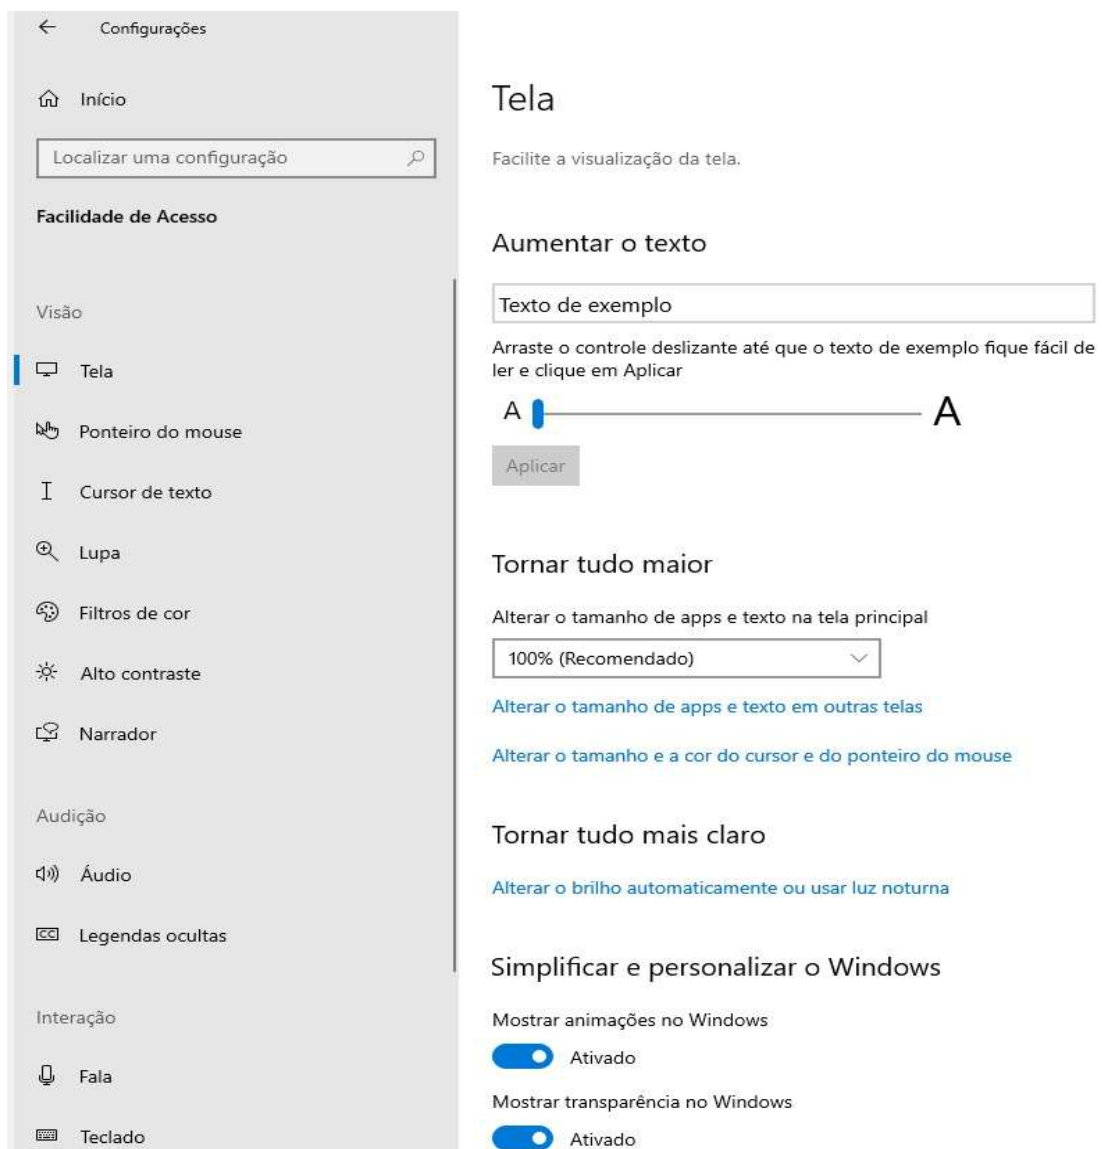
← Configurações

Início

Localizar uma configuração

Facilidade de Acesso

Visão

Tela

Ponteiro do mouse

Cursor de texto

Lupa

Filtros de cor

Alto contraste

Narrador

Audição

Áudio

Legendas ocultas

Interação

Fala

Teclado

Tela

Facilite a visualização da tela.

Aumentar o texto

Texto de exemplo

Arraste o controle deslizante até que o texto de exemplo fique fácil de ler e clique em Aplicar

A A

Aplicar

Tornar tudo maior

Alterar o tamanho de apps e texto na tela principal

100% (Recomendado)

Alterar o tamanho de apps e texto em outras telas

Alterar o tamanho e a cor do cursor e do ponteiro do mouse

Tornar tudo mais claro

Alterar o brilho automaticamente ou usar luz noturna

Simplificar e personalizar o Windows

Mostrar animações no Windows

Ativado

Mostrar transparência no Windows

Ativado